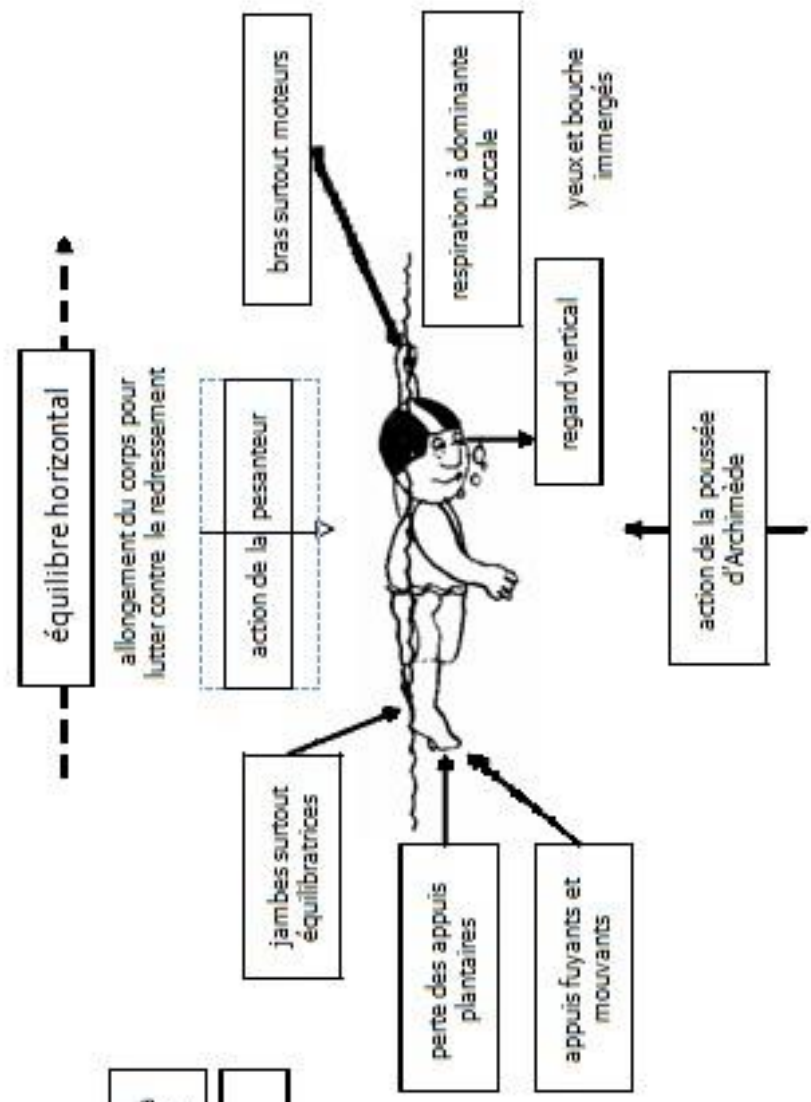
équilibre horizontal

allongement du corps pour lutter contre le redressement

action de la pesanteur

bras surtout moteurs

respiration à dominante buccale

yeux et bouche immergés

regard vertical

action de la poussée d'Archimède

jambes surtout équilibratrices

perte des appuis plantaires

appuis fuyants et mouvants